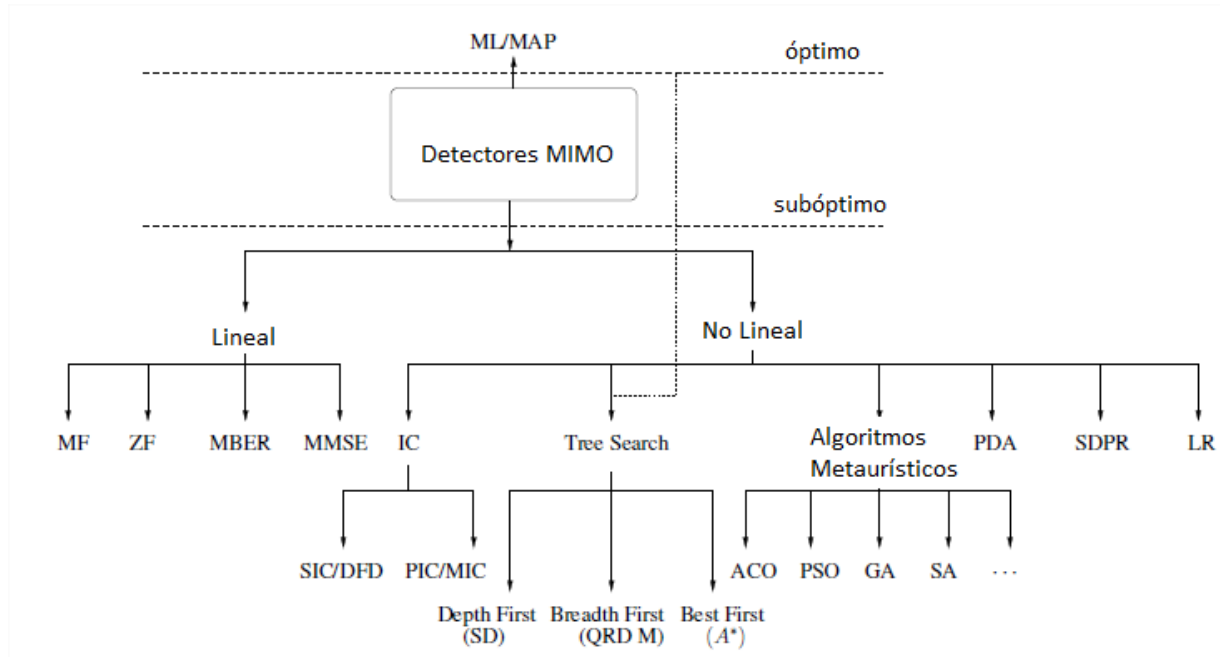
ML/MAP

óptimo

Detectores MIMO

subóptimo

Lineal

No Lineal

MF

ZF

MBER

MMSE

IC

Tree Search

Algoritmos Metaurísticos

PDA

SDPR

LR

SIC/DFD

PIC/MIC

Depth First (SD)

Breadth First (QRD M)

Best First ($A^*$)

ACO

PSO

GA

SA

$\cdots$